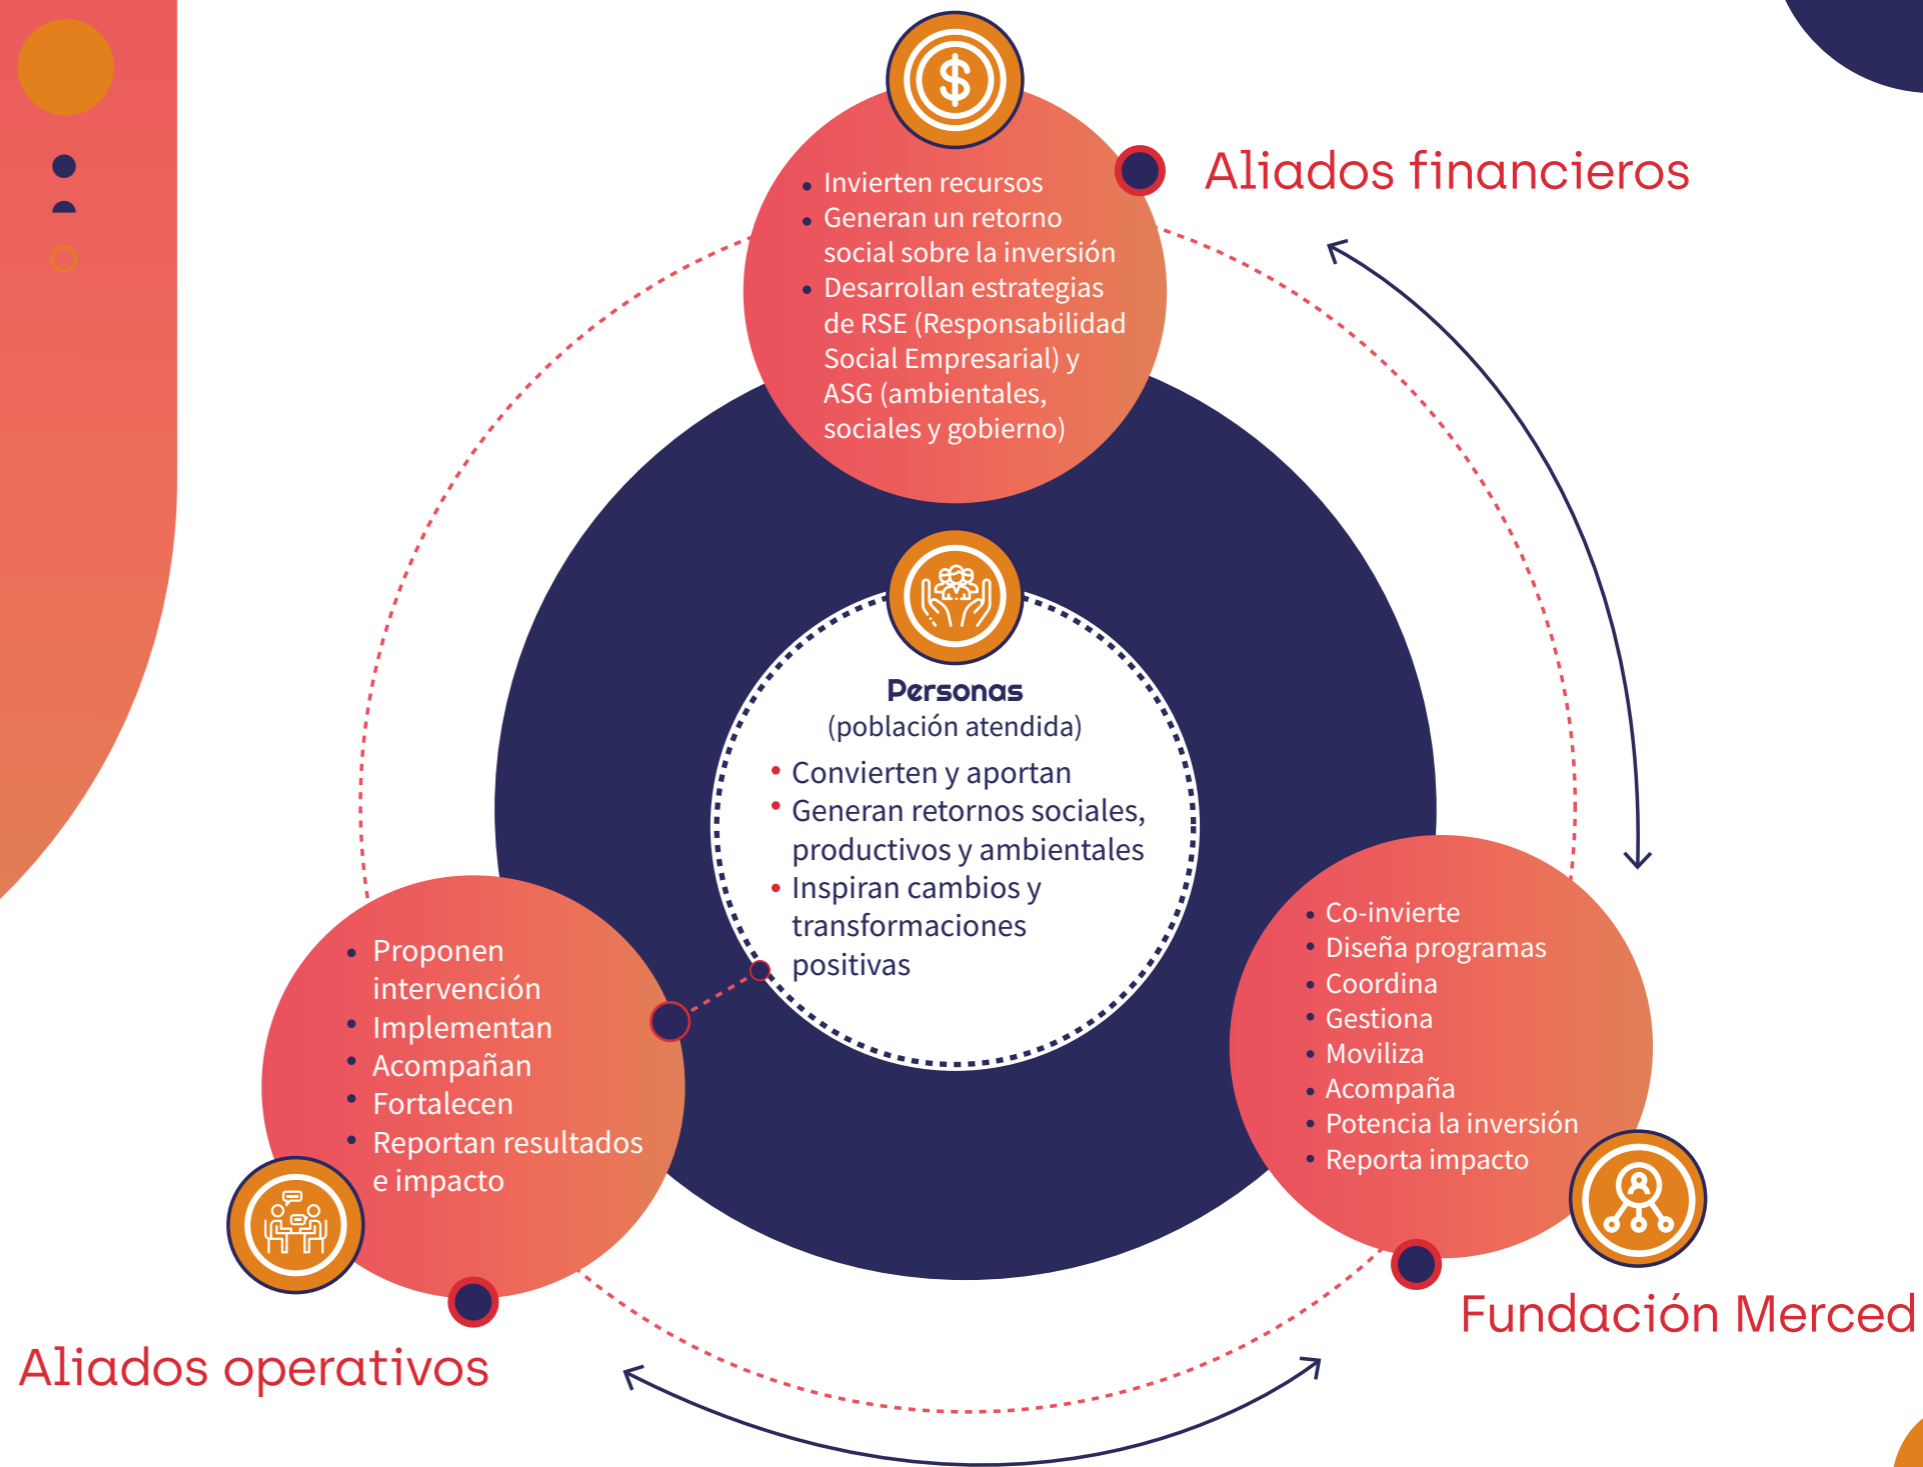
- Invierten recursos
- Generan un retorno social sobre la inversión
- Desarrollan estrategias de RSE (Responsabilidad Social Empresarial) y ASG (ambientales, sociales y gobierno)

Aliados financieros

Personas
(población atendida)
- Convierten y aportan
- Generan retornos sociales, productivos y ambientales
- Inspiran cambios y transformaciones positivas

- Proponen intervención
- Implementan
- Acompañan
- Fortalecen
- Reportan resultados e impacto

Aliados operativos

- Co-invierte
- Diseña programas
- Coordina
- Gestiona
- Moviliza
- Acompaña
- Potencia la inversión
- Reporta impacto

Fundación Merced